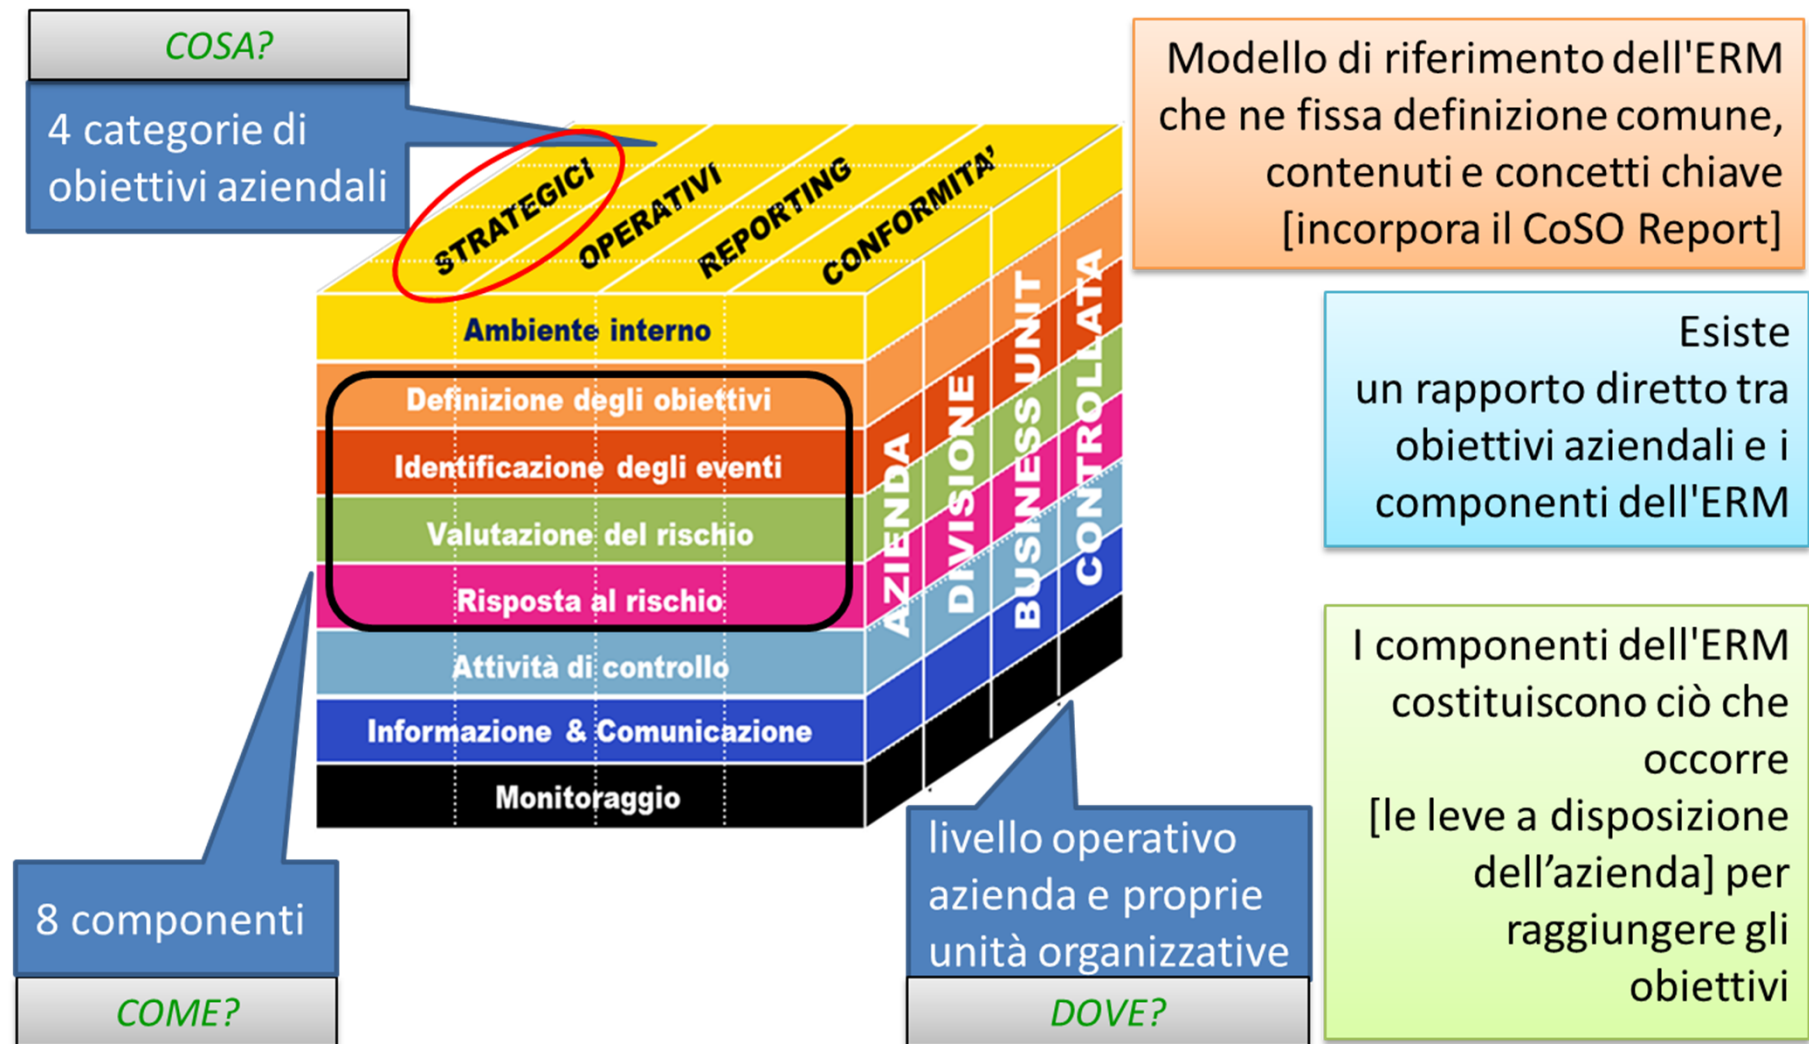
COSA?

4 categorie di obiettivi aziendali

STRATEGICI
OPERATIVI
REPORTING
CONFORMITA'

Ambiente interno
Definizione degli obiettivi
Identificazione degli eventi
Valutazione del rischio
Risposta al rischio
Attività di controllo
Informazione & Comunicazione
Monitoraggio

AZIENDA
DIVISIONE
BUSINESS UNIT
CONTROLLATA

Modello di riferimento dell'ERM che ne fissa definizione comune, contenuti e concetti chiave [incorpora il CoSO Report]

Esiste un rapporto diretto tra obiettivi aziendali e i componenti dell'ERM

I componenti dell'ERM costituiscono ciò che occorre [le leve a disposizione dell'azienda] per raggiungere gli obiettivi

8 componenti

COME?

livello operativo azienda e proprie unità organizzative

DOVE?